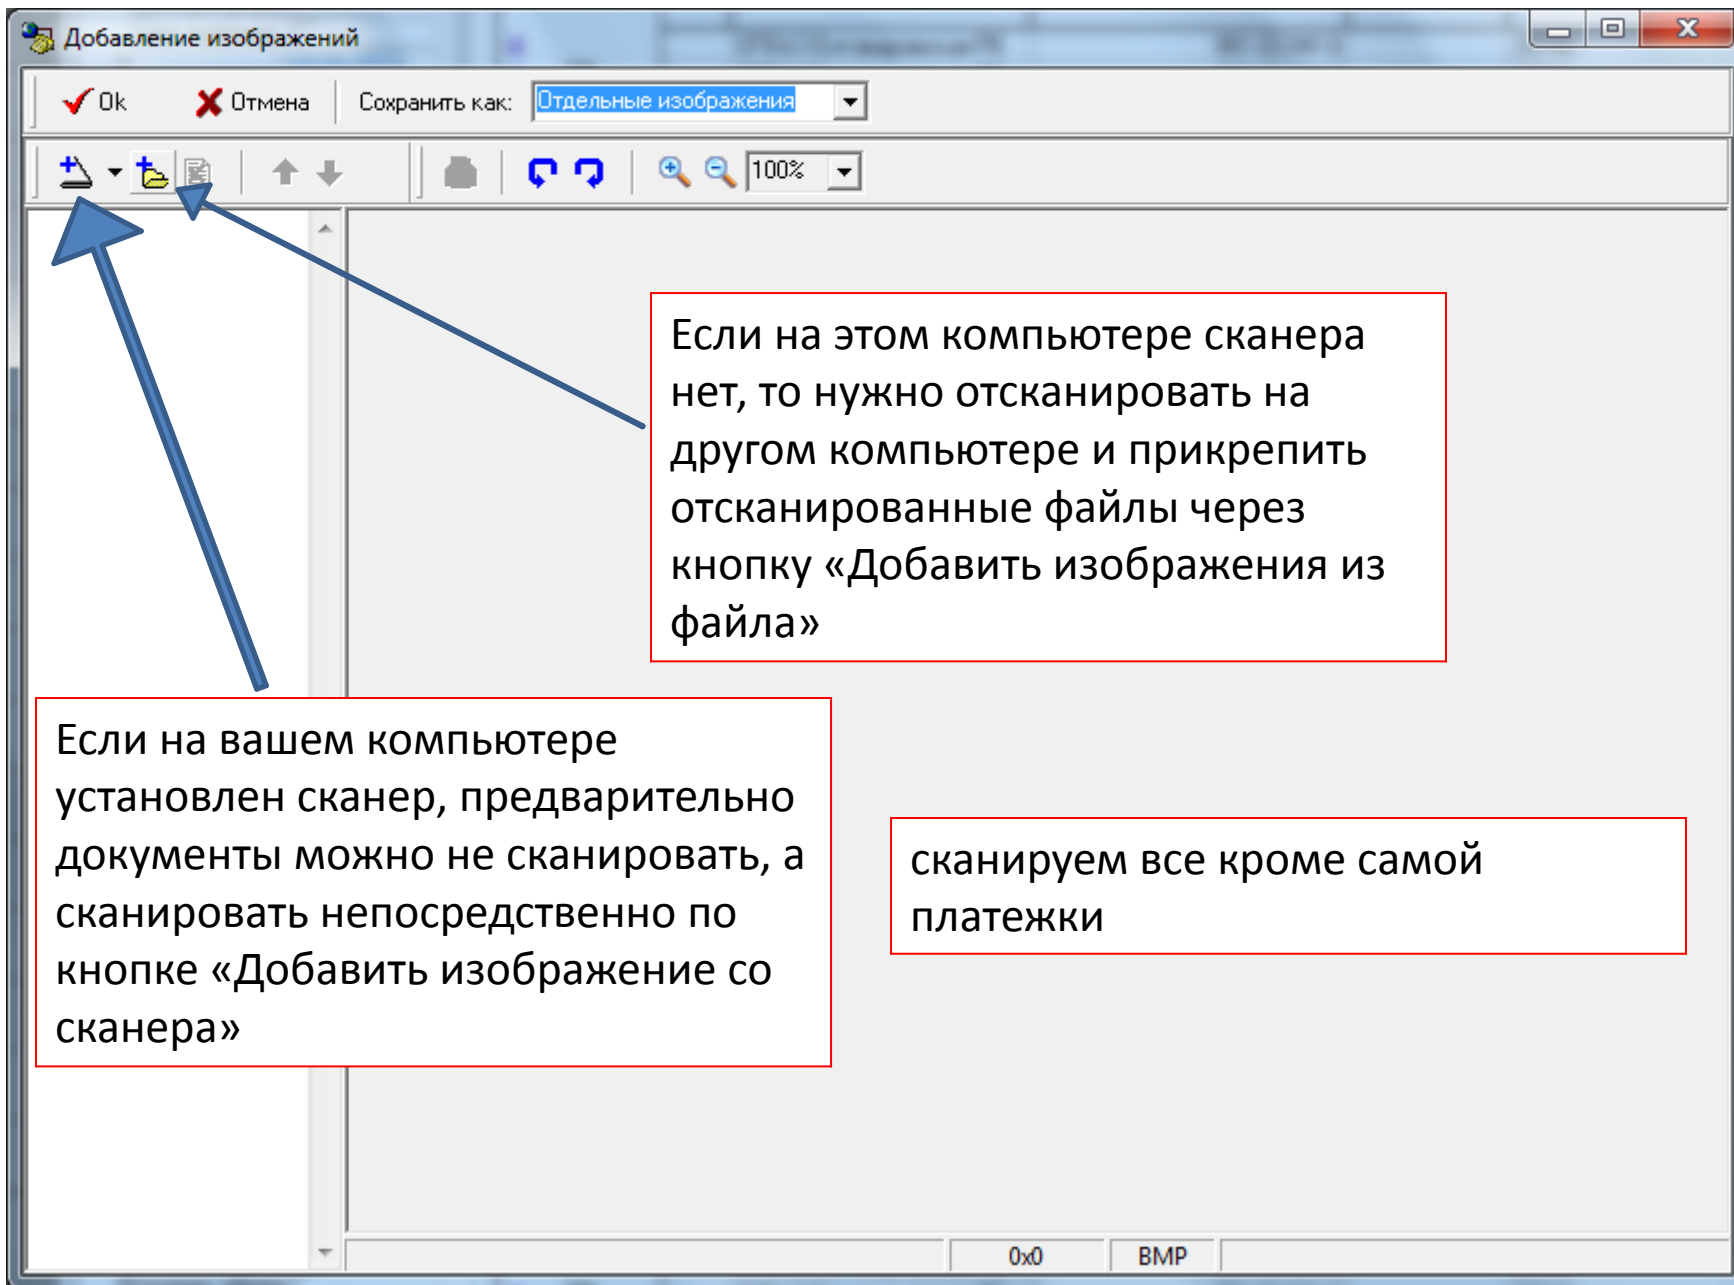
Добавление изображений

Ok Отмена Сохранить как: Отдельные изображения

100%

Если на этом компьютере сканера нет, то нужно отсканировать на другом компьютере и прикрепить отсканированные файлы через кнопку «Добавить изображения из файла»

Если на вашем компьютере установлен сканер, предварительно документы можно не сканировать, а сканировать непосредственно по кнопке «Добавить изображение со сканера»

сканируем все кроме самой платежки

0x0 BMP